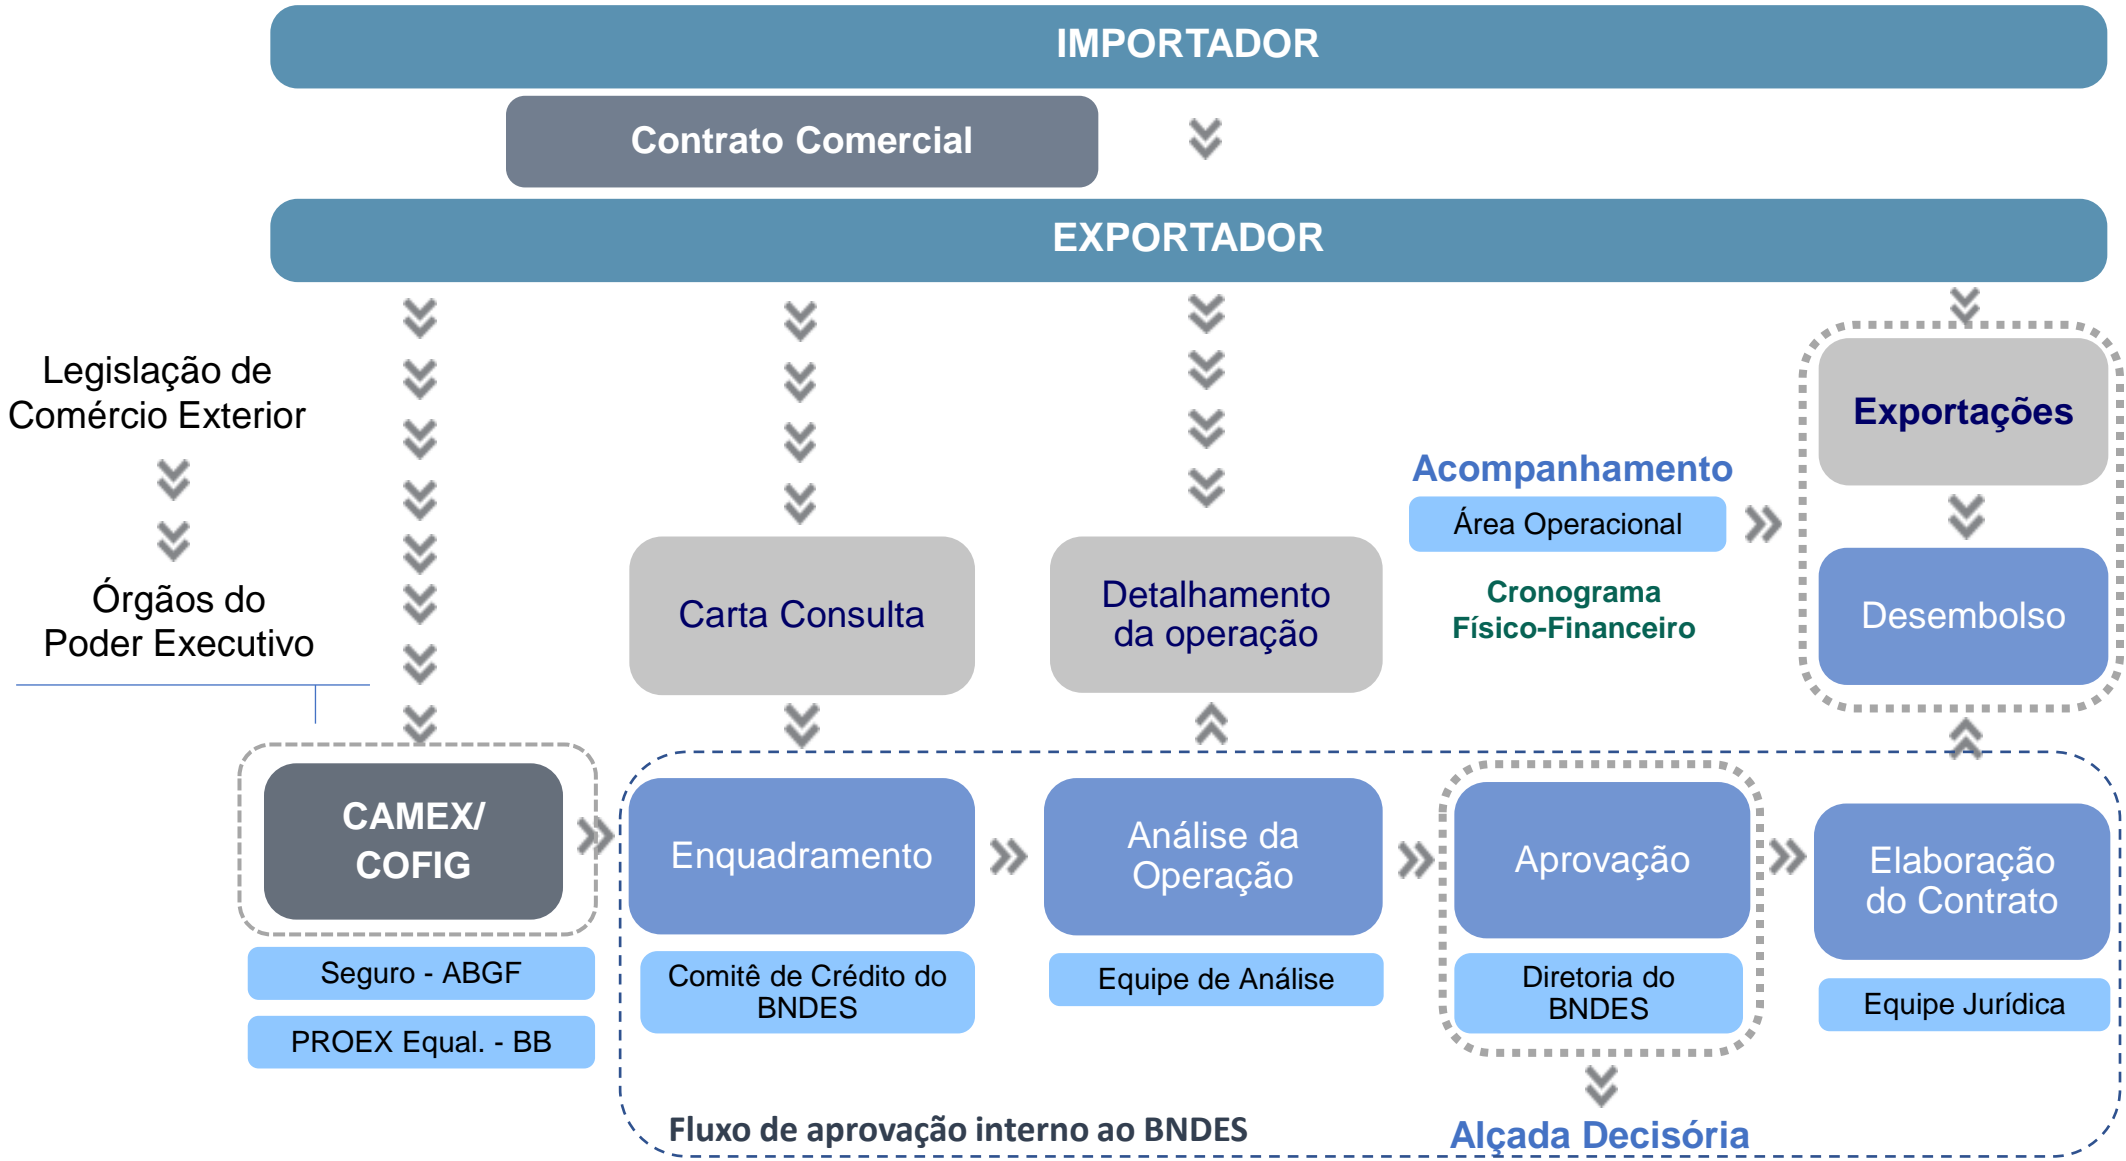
IMPORTADOR

Contrato Comercial

EXPORTADOR

Legislação de Comércio Exterior

Órgãos do Poder Executivo

Carta Consulta

Detalhamento da operação

Acompanhamento

Área Operacional

Cronograma Físico-Financeiro

Exportações

Desembolso

CAMEX/ COFIG

Seguro - ABGF

PROEX Equal. - BB

Enquadramento

Comitê de Crédito do BNDES

Análise da Operação

Equipe de Análise

Aprovação

Diretoria do BNDES

Elaboração do Contrato

Equipe Jurídica

Fluxo de aprovação interno ao BNDES

Alçada Decisória